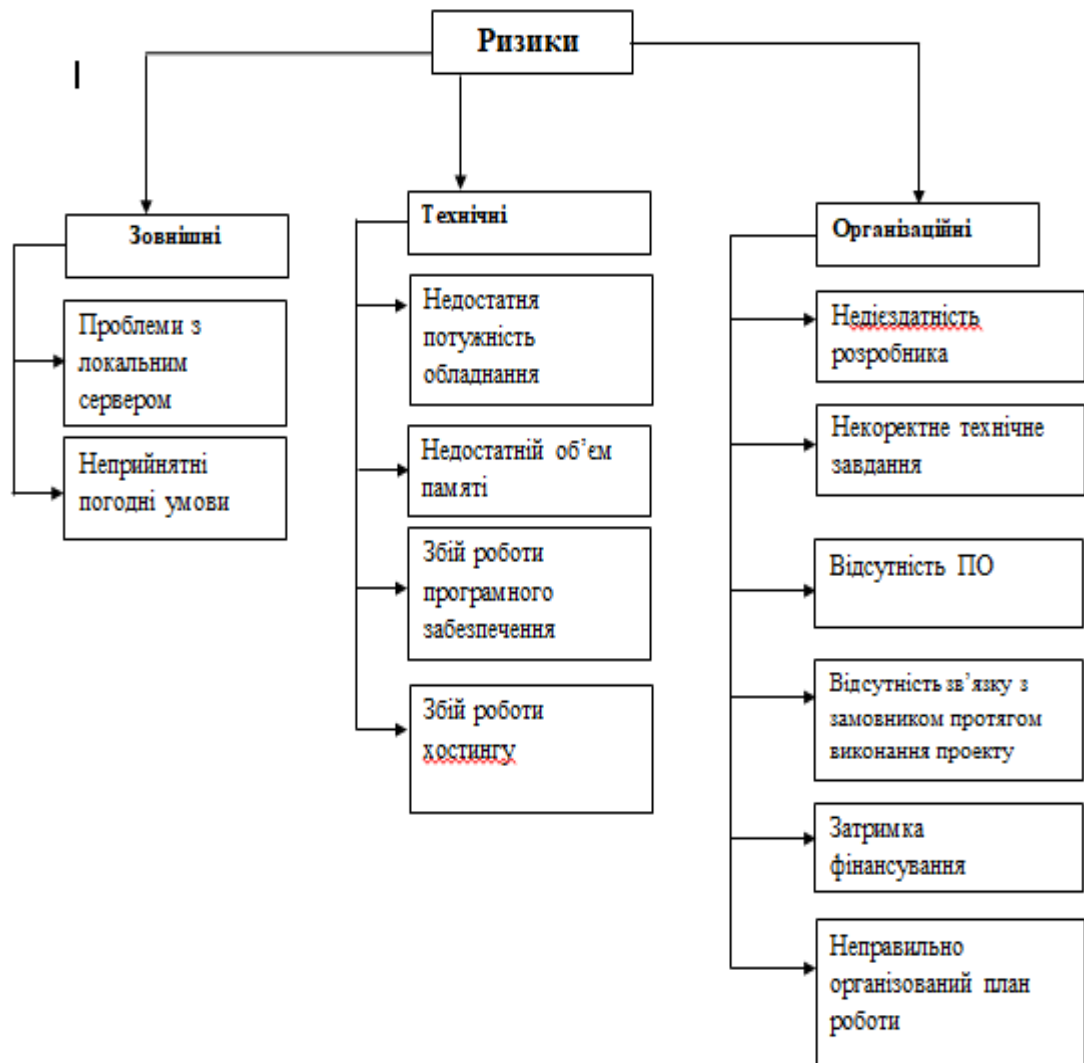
Ризики

Зовнішні

Проблеми з локальним сервером

Неприйнятні погодні умови

Технічні

Недостатня потужність обладнання

Недостатній об'єм пам'яті

Збій роботи програмного забезпечення

Збій роботи хостингу

Організаційні

Недієздатність розробника

Некоректне технічне завдання

Відсутність ПО

Відсутність зв'язку з замовником протягом виконання проекту

Затримка фінансування

Неправильно організований план роботи